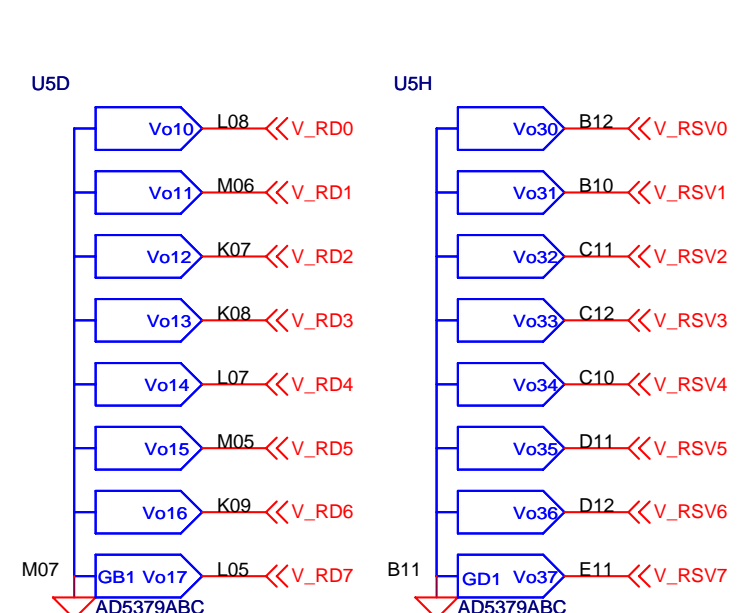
U5D

Vo10 L08 V_RD0
Vo11 M06 V_RD1
Vo12 K07 V_RD2
Vo13 K08 V_RD3
Vo14 L07 V_RD4
Vo15 M05 V_RD5
Vo16 K09 V_RD6
M07 GB1 Vo17 L05 V_RD7
AD5379ABC

U5H

Vo30 B12 V_RSV0
Vo31 B10 V_RSV1
Vo32 C11 V_RSV2
Vo33 C12 V_RSV3
Vo34 C10 V_RSV4
Vo35 D11 V_RSV5
Vo36 D12 V_RSV6
B11 GD1 Vo37 E11 V_RSV7
AD5379ABC